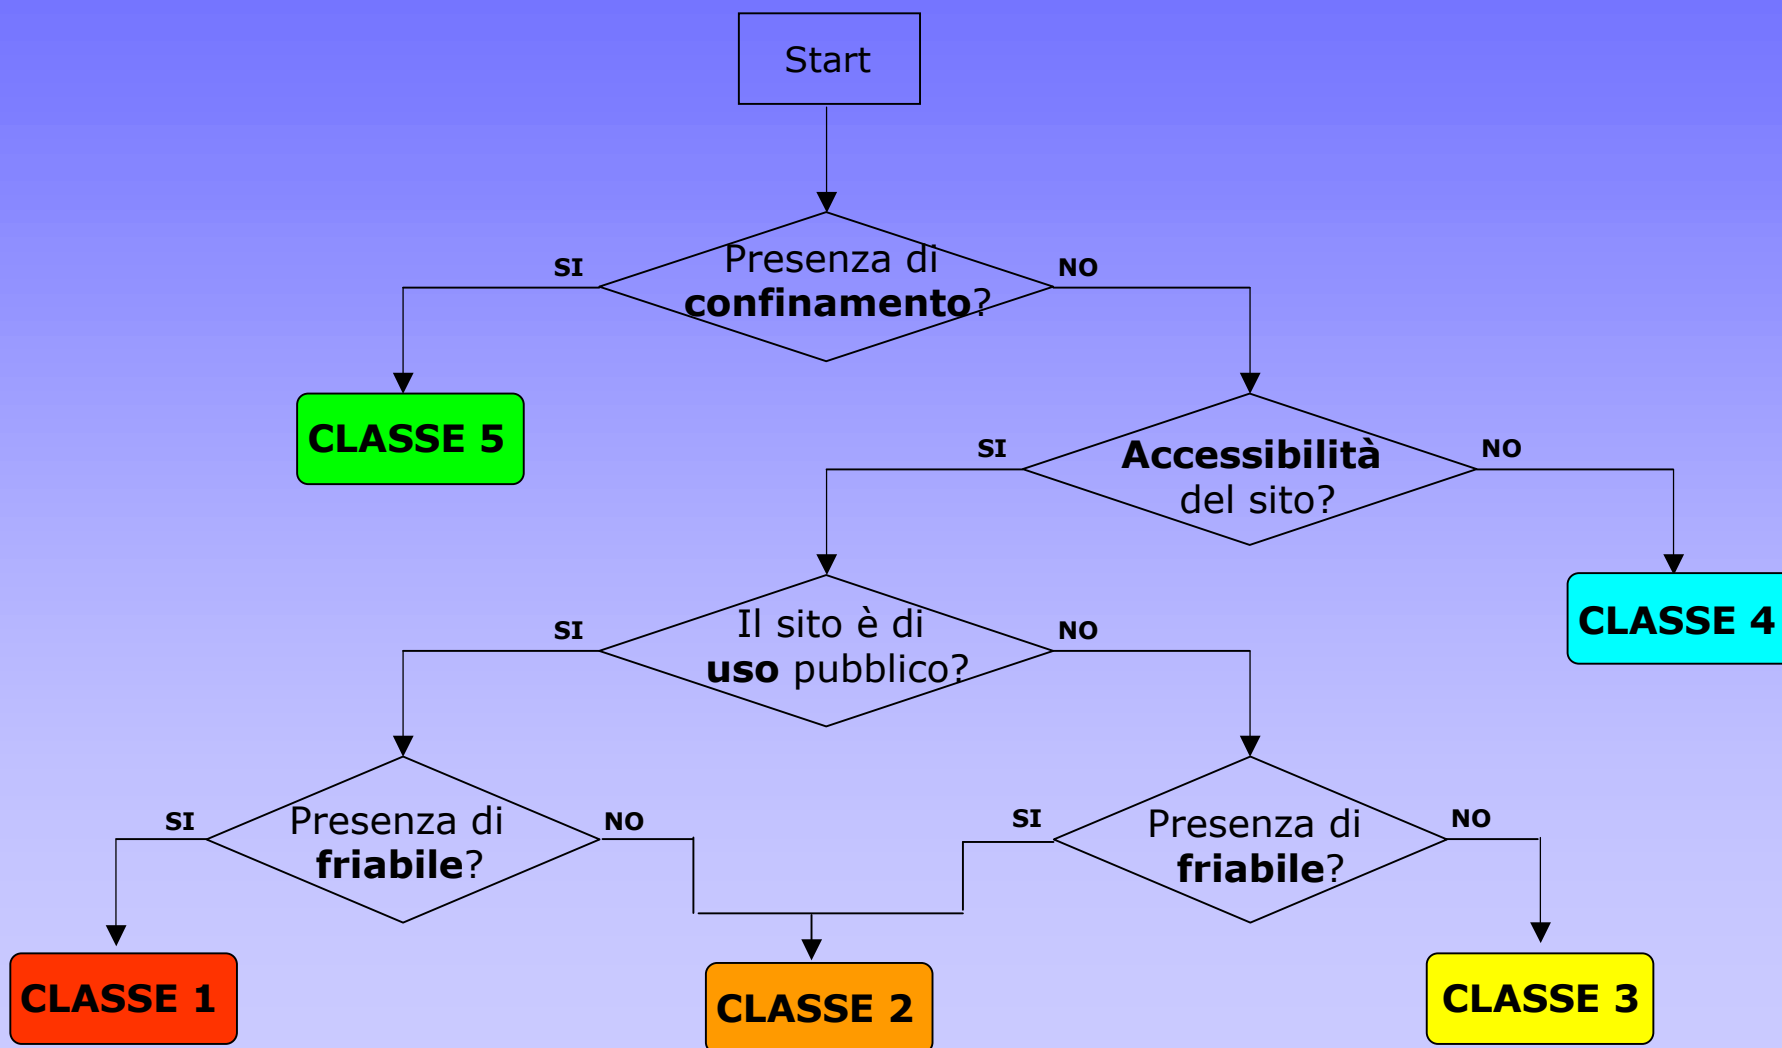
Start

Presenza di **confinamento**?

SI

NO

CLASSE 5

**Accessibilità** del sito?

SI

NO

CLASSE 4

Il sito è di **uso** pubblico?

SI

NO

Presenza di **friabile**?

SI

NO

Presenza di **friabile**?

SI

NO

CLASSE 1

CLASSE 2

CLASSE 3